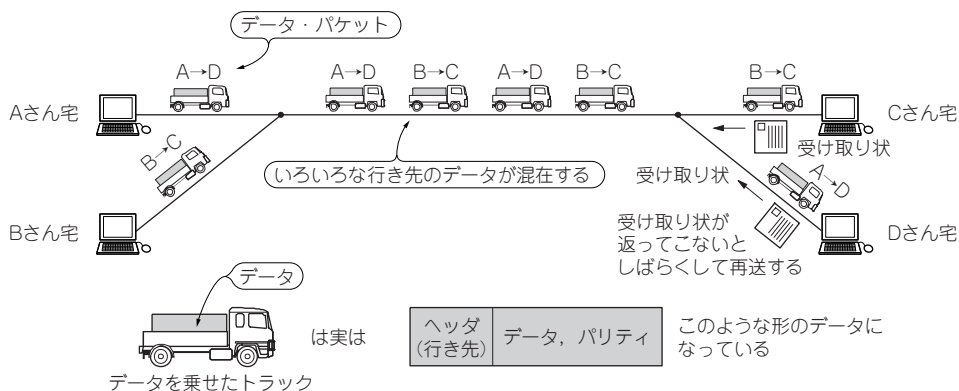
データ・パケット

A→D

A→D B→C A→D B→C

B→C

Aさん宅

Cさん宅

B→C

受け取り状

いろいろな行き先のデータが混在する

受け取り状

A→D

Bさん宅

受け取り状が返ってこないとしばらくして再送する

Dさん宅

データ

は実は

| ヘッダ (行き先) | データ，パリティ |
|---|---|

このような形のデータになっている

データを乗せたトラック